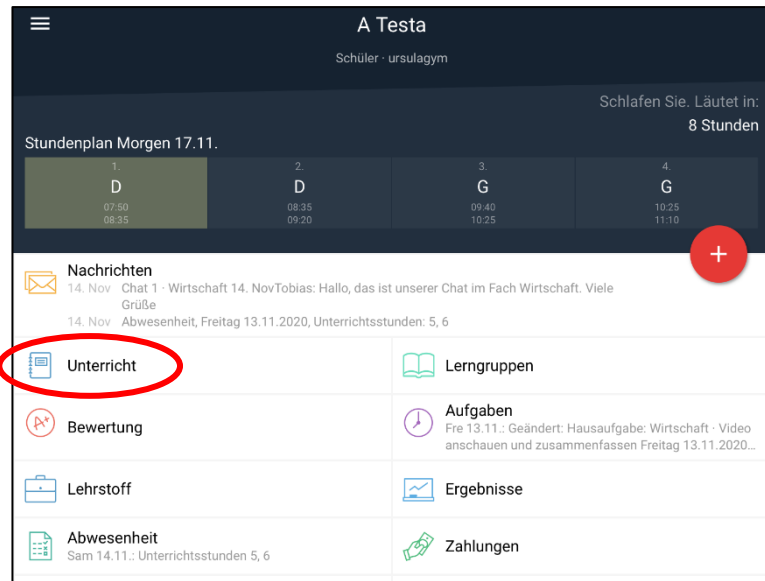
A Testa

Schüler · ursulagym

Schlafen Sie. Läutet in:
8 Stunden

Stundenplan Morgen 17.11.

| 1. D 07:50 08:35 | 2. D 08:35 09:20 | 3. G 09:40 10:25 | 4. G 10:25 11:10 |
|---|---|---|---|

+

Nachrichten
14. Nov Chat 1 · Wirtschaft 14. NovTobias: Hallo, das ist unserer Chat im Fach Wirtschaft. Viele Grüße
14. Nov Abwesenheit, Freitag 13.11.2020, Unterrichtsstunden: 5, 6

Unterricht

Lerngruppen

Bewertung

Aufgaben
Fre 13.11.: Geändert: Hausaufgabe: Wirtschaft · Video anschauen und zusammenfassen Freitag 13.11.2020...

Lehrstoff

Ergebnisse

Abwesenheit
Sam 14.11.: Unterrichtsstunden 5, 6

Zahlungen